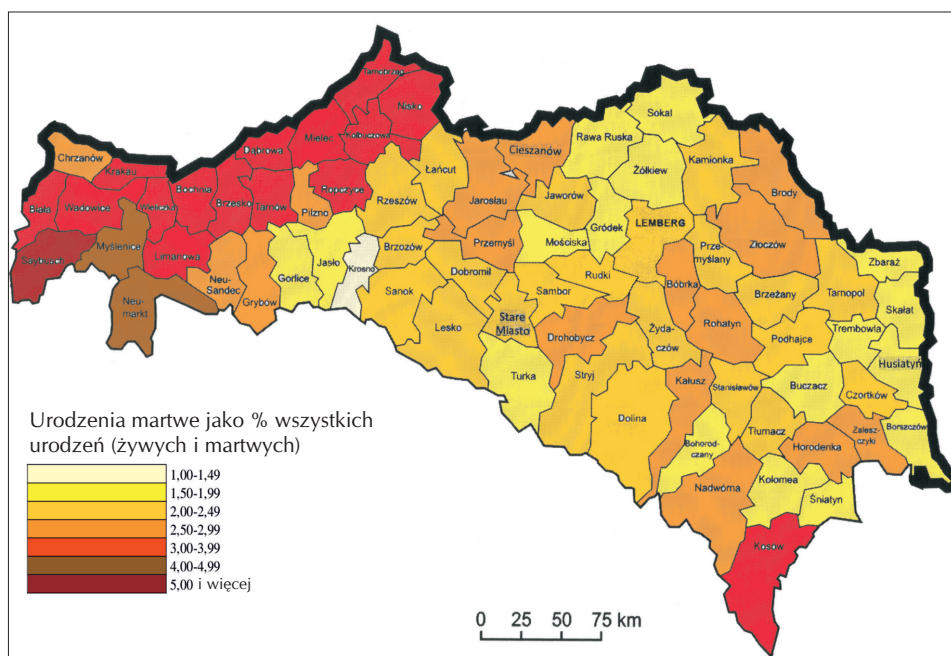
Tarnobrzeg
Nisko
Kolbuszowa
Mielec
Dąbrowa
Ropczyce
Chrzanów
Krakau
Bochnia
Brzesko
Tarnów
Biała
Wadowice
Wieliczka
Pilzno
Myślenice
Limanowa
Saybusch
Neu-markt
Neu-Sandec
Grybów
Gorlice
Jasło
Krosno
Łańcut
Rzeszów
Brzozów
Sanok
Lesko
Dobromil
Jarosłau
Przemyśl
Cieszanów
Jaworów
Mościska
Rawa Ruska
Sokal
Żółkiew
Gródek
LEMBERG
Kamionka
Brody
Złoczów
Prze-myślany
Rudki
Sambor
Stare Miasto
Turka
Drohobycz
Stryj
Dolina
Bóbrka
Żyda-czów
Rohatyn
Brzeżany
Tarnopol
Zbaraż
Skałat
Trembowla
Podhajce
Husiatyń
Kałusz
Stanisławów
Buczacz
Czortków
Tłumacz
Zaleszczyki
Borszczów
Bohorod-czany
Horodenka
Nadwórna
Kołomea
Śniatyn
Kosów

Urodzenia martwe jako % wszystkich urodzeń (żywych i martwych)
1,00-1,49
1,50-1,99
2,00-2,49
2,50-2,99
3,00-3,99
4,00-4,99
5,00 i więcej

0 25 50 75 km